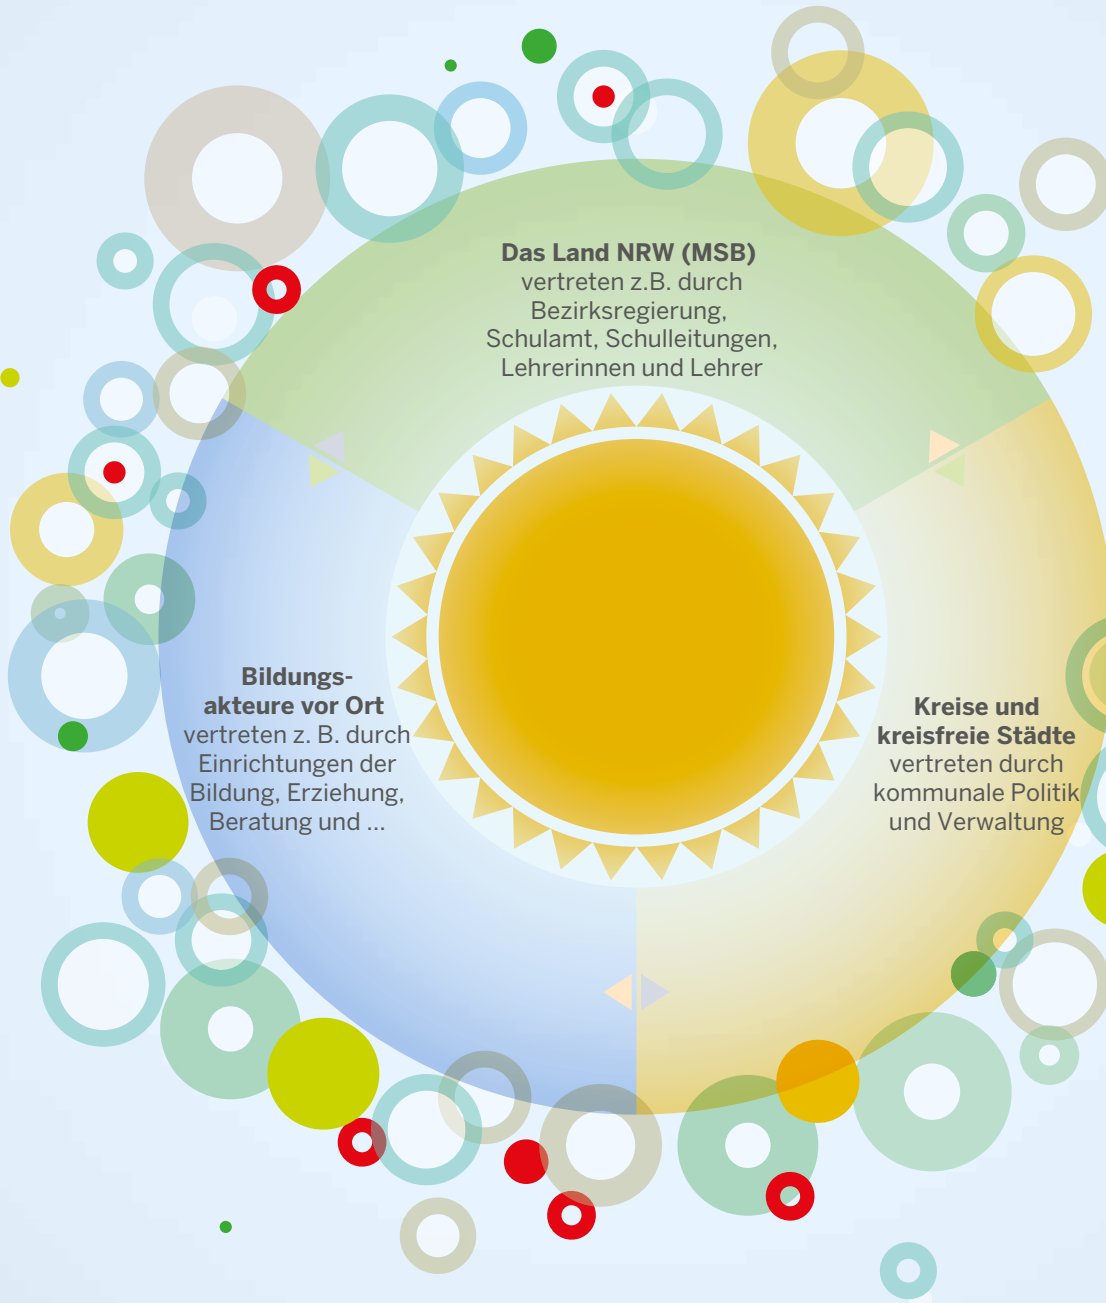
**Das Land NRW (MSB)**
vertreten z.B. durch Bezirksregierung, Schulamt, Schulleitungen, Lehrerinnen und Lehrer

**Bildungsakteure vor Ort**
vertreten z. B. durch Einrichtungen der Bildung, Erziehung, Beratung und ...

**Kreise und kreisfreie Städte**
vertreten durch kommunale Politik und Verwaltung